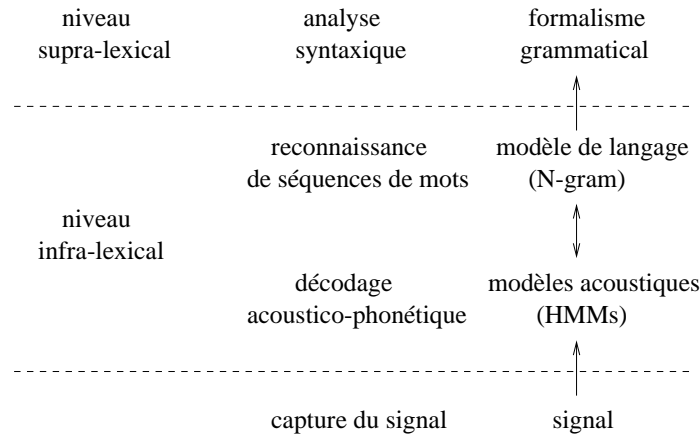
niveau supra-lexical

analyse syntaxique

formalisme grammatical

reconnaissance de séquences de mots

modèle de langage (N-gram)

niveau infra-lexical

décodage acoustico-phonétique

modèles acoustiques (HMMs)

capture du signal

signal